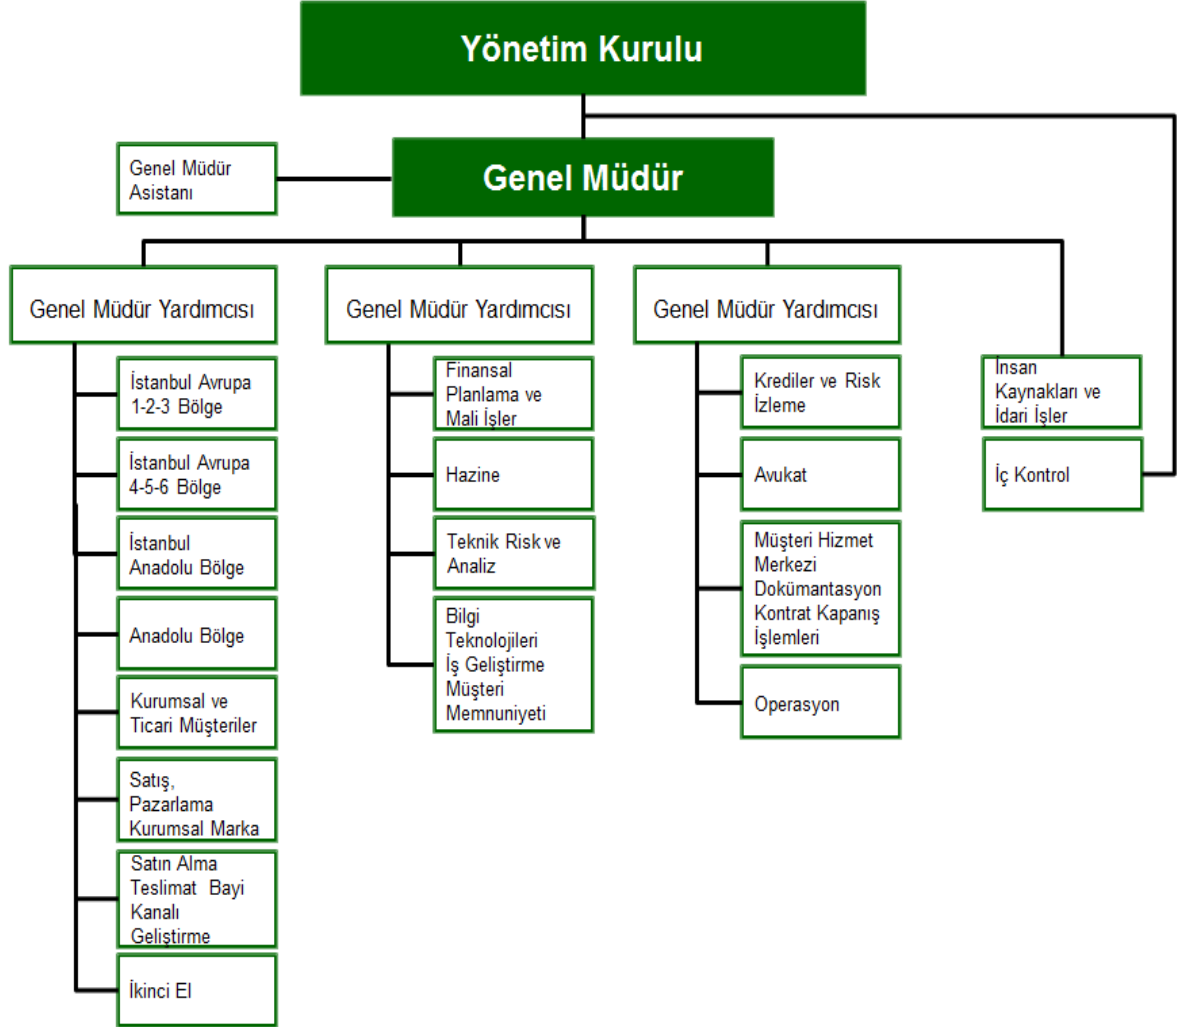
Yönetim Kurulu

Genel Müdür Asistanı

Genel Müdür

Genel Müdür Yardımcısı

İstanbul Avrupa 1-2-3 Bölge

İstanbul Avrupa 4-5-6 Bölge

İstanbul Anadolu Bölge

Anadolu Bölge

Kurumsal ve Ticari Müşteriler

Satış, Pazarlama Kurumsal Marka

Satın Alma Teslimat Bayi Kanalı Geliştirme

İkinci El

Genel Müdür Yardımcısı

Finansal Planlama ve Mali İşler

Hazine

Teknik Risk ve Analiz

Bilgi Teknolojileri İş Geliştirme Müşteri Memnuniyeti

Genel Müdür Yardımcısı

Krediler ve Risk İzleme

Avukat

Müşteri Hizmet Merkezi Dokümantasyon Kontrat Kapanış İşlemleri

Operasyon

İnsan Kaynakları ve İdari İşler

İç Kontrol